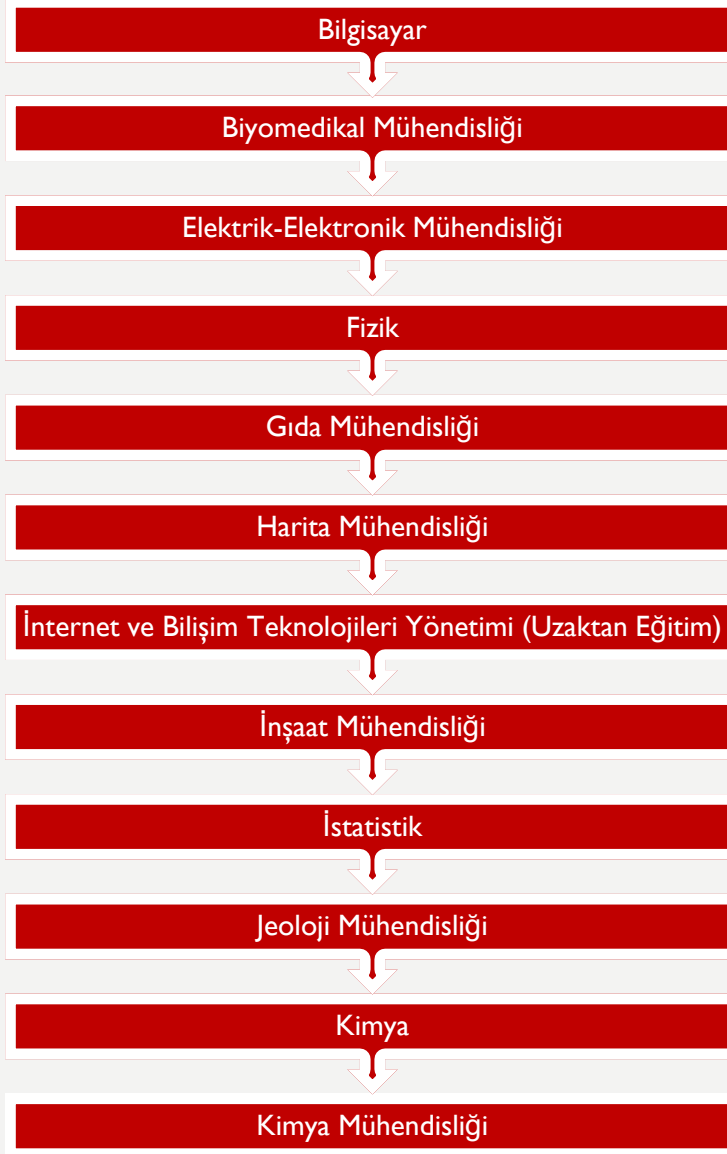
Bilgisayar

Biyomedikal Mühendisliği

Elektrik-Elektronik Mühendisliği

Fizik

Gıda Mühendisliği

Harita Mühendisliği

İnternet ve Bilişim Teknolojileri Yönetimi (Uzaktan Eğitim)

İnşaat Mühendisliği

İstatistik

Jeoloji Mühendisliği

Kimya

Kimya Mühendisliği